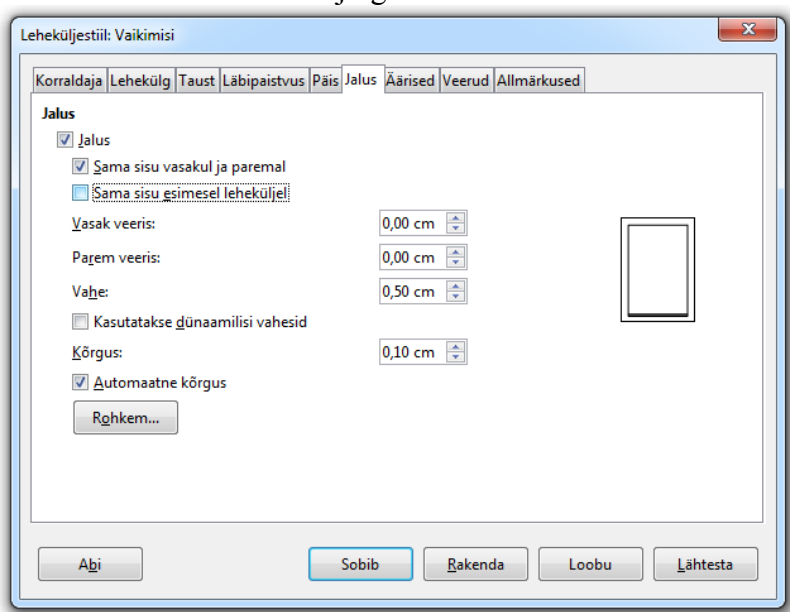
Leheküljestiil: Vaikimisi

Korraldaja | Lehekülg | Taust | Läbipaistvus | Päis | Jalus | Äärised | Veerud | Allmärkused

Jalus

Jalus

Sama sisu vasakul ja paremal

Sama sisu esimesel leheküljel

Vasak veeris: 0,00 cm

Parem veeris: 0,00 cm

Vahe: 0,50 cm

Kasutatakse dünaamilisi vahesid

Kõrgus: 0,10 cm

Automaatne kõrgus

Rohkem...

Abi

Sobib

Rakenda

Loobu

Lähtesta